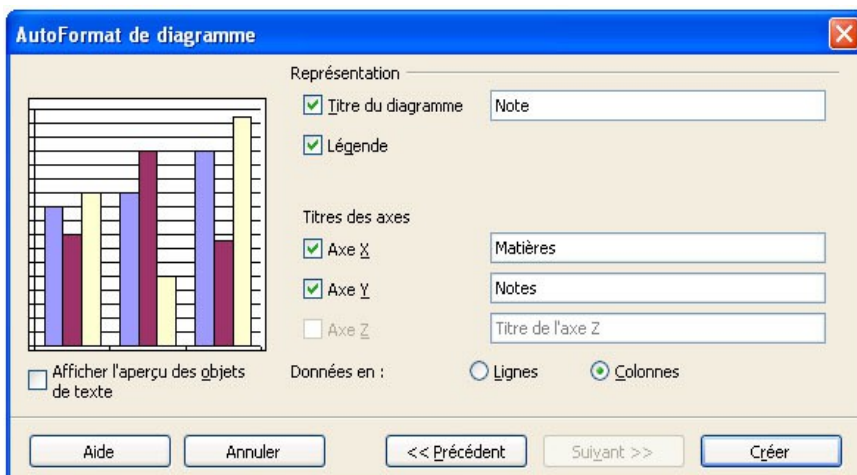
AutoFormat de diagramme

Représentation

Titre du diagramme Note

Légende

Titres des axes

Axe X Matières

Axe Y Notes

Axe Z Titre de l'axe Z

Afficher l'aperçu des objets de texte

Données en : Lignes Colonnes

Aide Annuler << Précédent Suivant >> Créer